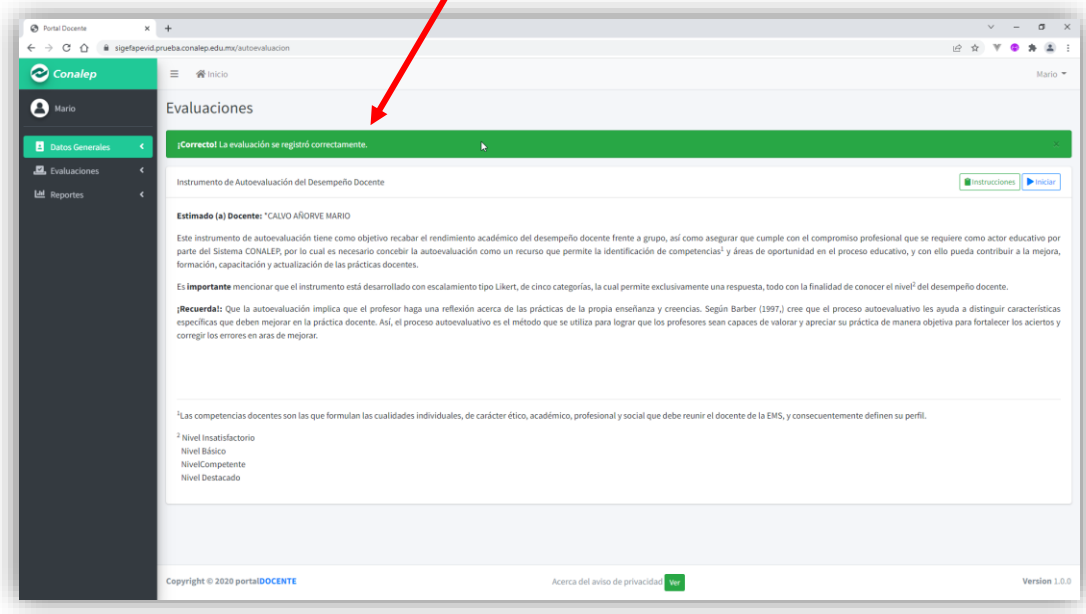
Portal Docente × +

sigefapevid.prueba.conalep.edu.mx/autoevaluacion

Conalep

Mario

Datos Generales

Evaluaciones

Reportes

Inicio

Mario

Evaluaciones

¡Correcto! La evaluación se registró correctamente.

Instrumento de Autoevaluación del Desempeño Docente

Instrucciones

Iniciar

Estimado (a) Docente: "CALVO AÑORVE MARIO

Este instrumento de autoevaluación tiene como objetivo recabar el rendimiento académico del desempeño docente frente a grupo, así como asegurar que cumple con el compromiso profesional que se requiere como actor educativo por parte del Sistema CONALEP, por lo cual es necesario concebir la autoevaluación como un recurso que permite la identificación de competencias$^1$ y áreas de oportunidad en el proceso educativo, y con ello pueda contribuir a la mejora, formación, capacitación y actualización de las prácticas docentes.

Es importante mencionar que el instrumento está desarrollado con escalamiento tipo Likert, de cinco categorías, la cual permite exclusivamente una respuesta, todo con la finalidad de conocer el nivel$^2$ del desempeño docente.

¡Recuerda!: Que la autoevaluación implica que el profesor haga una reflexión acerca de las prácticas de la propia enseñanza y creencias. Según Barber (1997,) cree que el proceso autoevaluativo les ayuda a distinguir características específicas que deben mejorar en la práctica docente. Así, el proceso autoevaluativo es el método que se utiliza para lograr que los profesores sean capaces de valorar y apreciar su práctica de manera objetiva para fortalecer los aciertos y corregir los errores en aras de mejorar.

$^1$Las competencias docentes son las que formulan las cualidades individuales, de carácter ético, académico, profesional y social que debe reunir el docente de la EMS, y consecuentemente definen su perfil.

$^2$ Nivel Insatisfactorio
Nivel Básico
NivelCompetente
Nivel Destacado

Copyright © 2020 portalDOCENTE

Acerca del aviso de privacidad Ver

Version 1.0.0